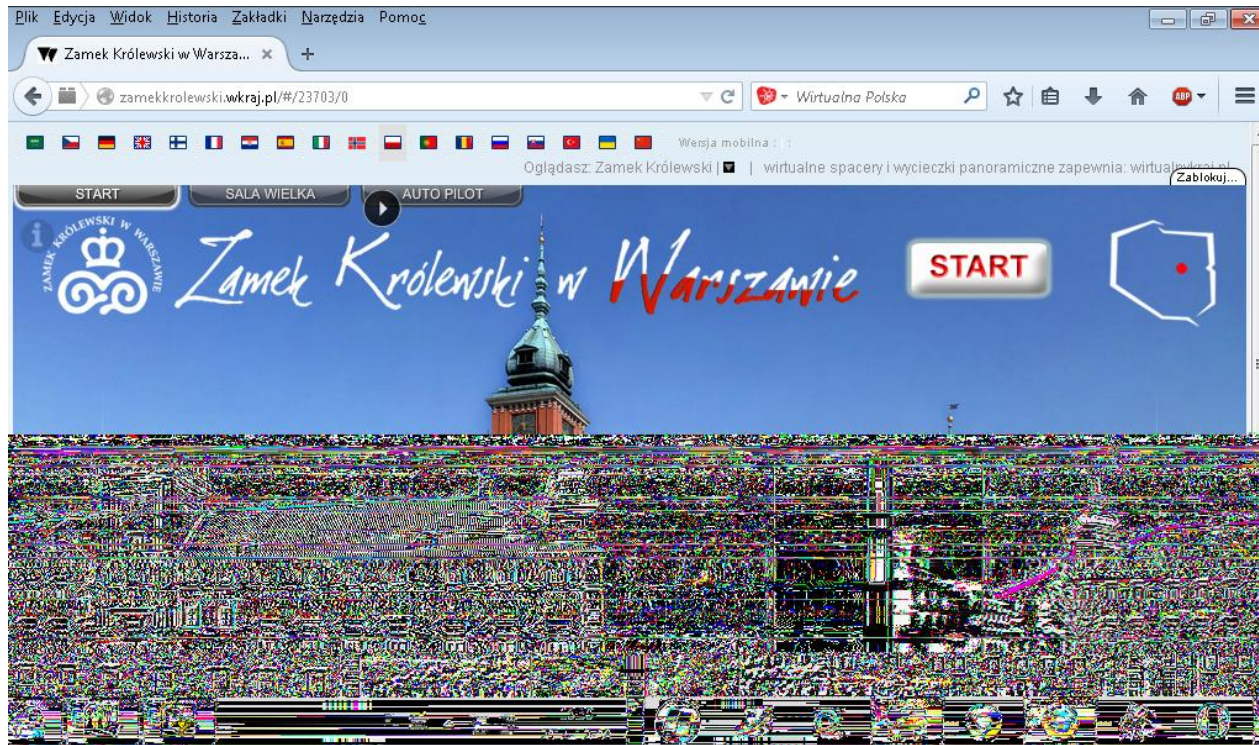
Plik Edycja Widok Historia Zakładki Narzędzia Pomoc

Zamek Królewski w Warsza... ×

zamekkrolewski.wkraj.pl/#/23703/0

Wirtualna Polska

Wersja mobilna :

Oglądasz: Zamek Królewski | ▼ | wirtualne spacery i wycieczki panoramiczne zapewnia: wirtualnykraj.pl

Zablokuj...

START

SALA WIELKA

AUTO PILOT

ZAMEK KRÓLEWSKI W WARSZAWIE

Zamek Królewski w Warszawie

START